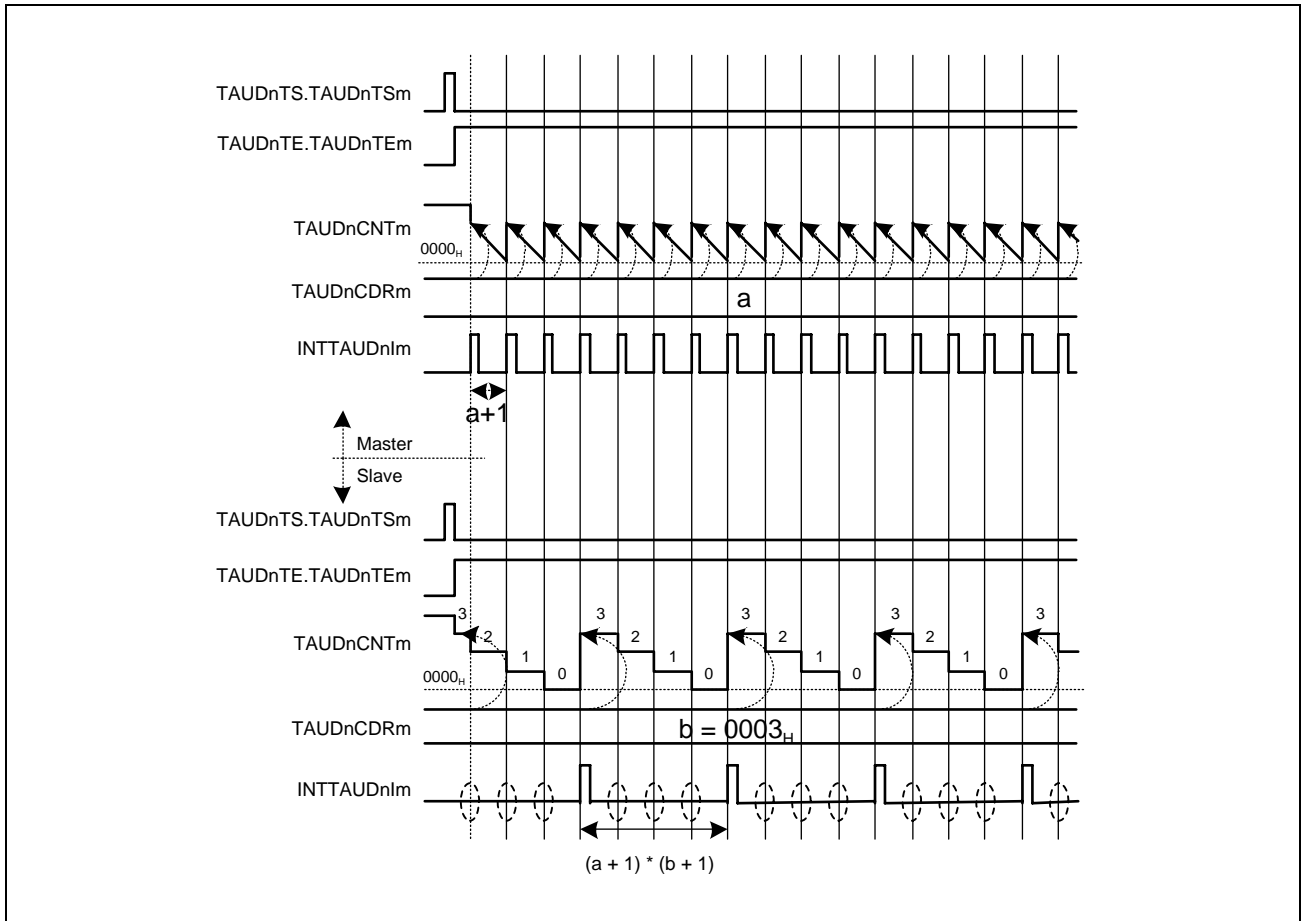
TAUDnTS.TAUDnTSm

TAUDnTE.TAUDnTEm

TAUDnCNTm

$0000_H$

TAUDnCDRm

a

INTTAUDnIm

a+1

Master

Slave

TAUDnTS.TAUDnTSm

TAUDnTE.TAUDnTEm

TAUDnCNTm

3 2 1 0 3 2 1 0 3 2 1 0 3 2 1 0 3

$0000_H$

TAUDnCDRm

b = $0003_H$

INTTAUDnIm

(a + 1) * (b + 1)